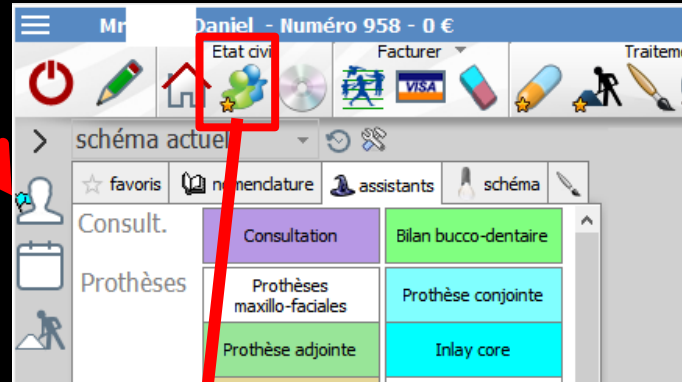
Mr Daniel - Numéro 958 - 0 €
Etat civi
Facturer
Traiteme
VISA
schéma actuel
favoris
nomenclature
assistants
schéma
Consult.
Prothèses
Consultation
Bilan bucco-dentaire
Prothèses maxillo-faciales
Prothèse conjointe
Prothèse adjointe
Inlay core